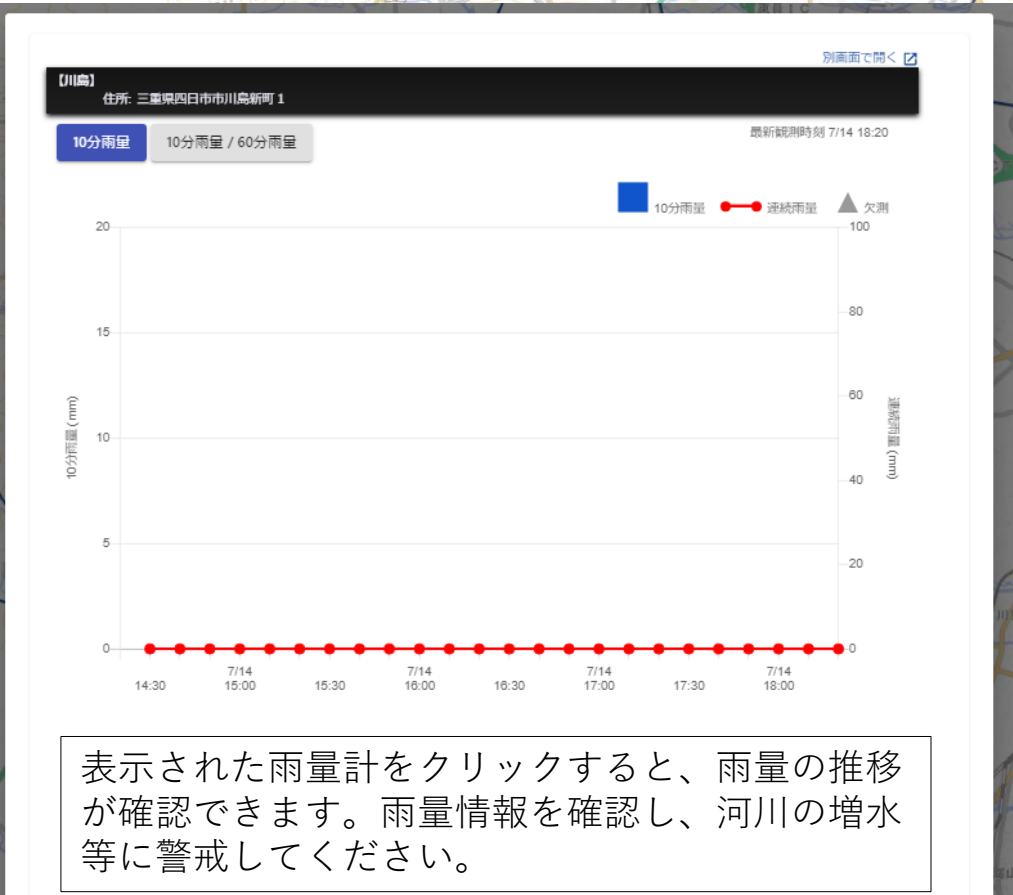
別画面で開く

【川島】
住所: 三重県四日市市川島新町 1

10分雨量
10分雨量 / 60分雨量

最新観測時刻 7/14 18:20

10分雨量
連続雨量
欠測

20
15
10
5
0

10分雨量 (mm)

100
80
60
40
20
0

連続雨量 (mm)

14:30
7/14 15:00
15:30
7/14 16:00
16:30
7/14 17:00
17:30
7/14 18:00

表示された雨量計をクリックすると、雨量の推移が確認できます。雨量情報を確認し、河川の増水等に警戒してください。